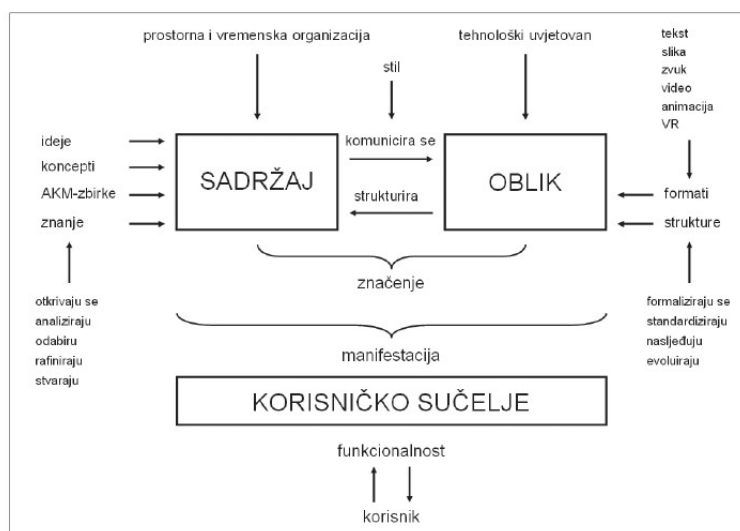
prostorna i vremenska organizacija

tehnološki uvjetovan

tekst
slika
zvuk
video
animacija
VR

stil

ideje
koncepti
AKM-zbirke
znanje

komunicira se

SADRŽAJ

OBLIK

strukturira

formati
strukture

značenje

otkrivaju se
analiziraju
odabiru
rafiniraju
stvaraju

formaliziraju se
standardiziraju
nasljeđuju
evoluiraju

manifestacija

KORISNIČKO SUČELJE

funkcionalnost

korisnik